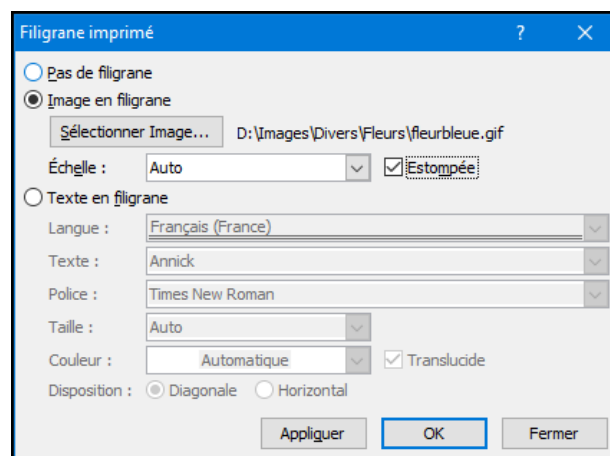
Filigrane imprimé ? ×

Pas de filigrane

Image en filigrane

Sélectionner Image... D:\Images\Divers\Fleurs\fleurbleue.gif

Échelle : Auto Estompée

Texte en filigrane

Langue : Français (France)

Texte : Annick

Police : Times New Roman

Taille : Auto

Couleur : Automatique Translucide

Disposition : Diagonale Horizontal

Appliquer OK Fermer